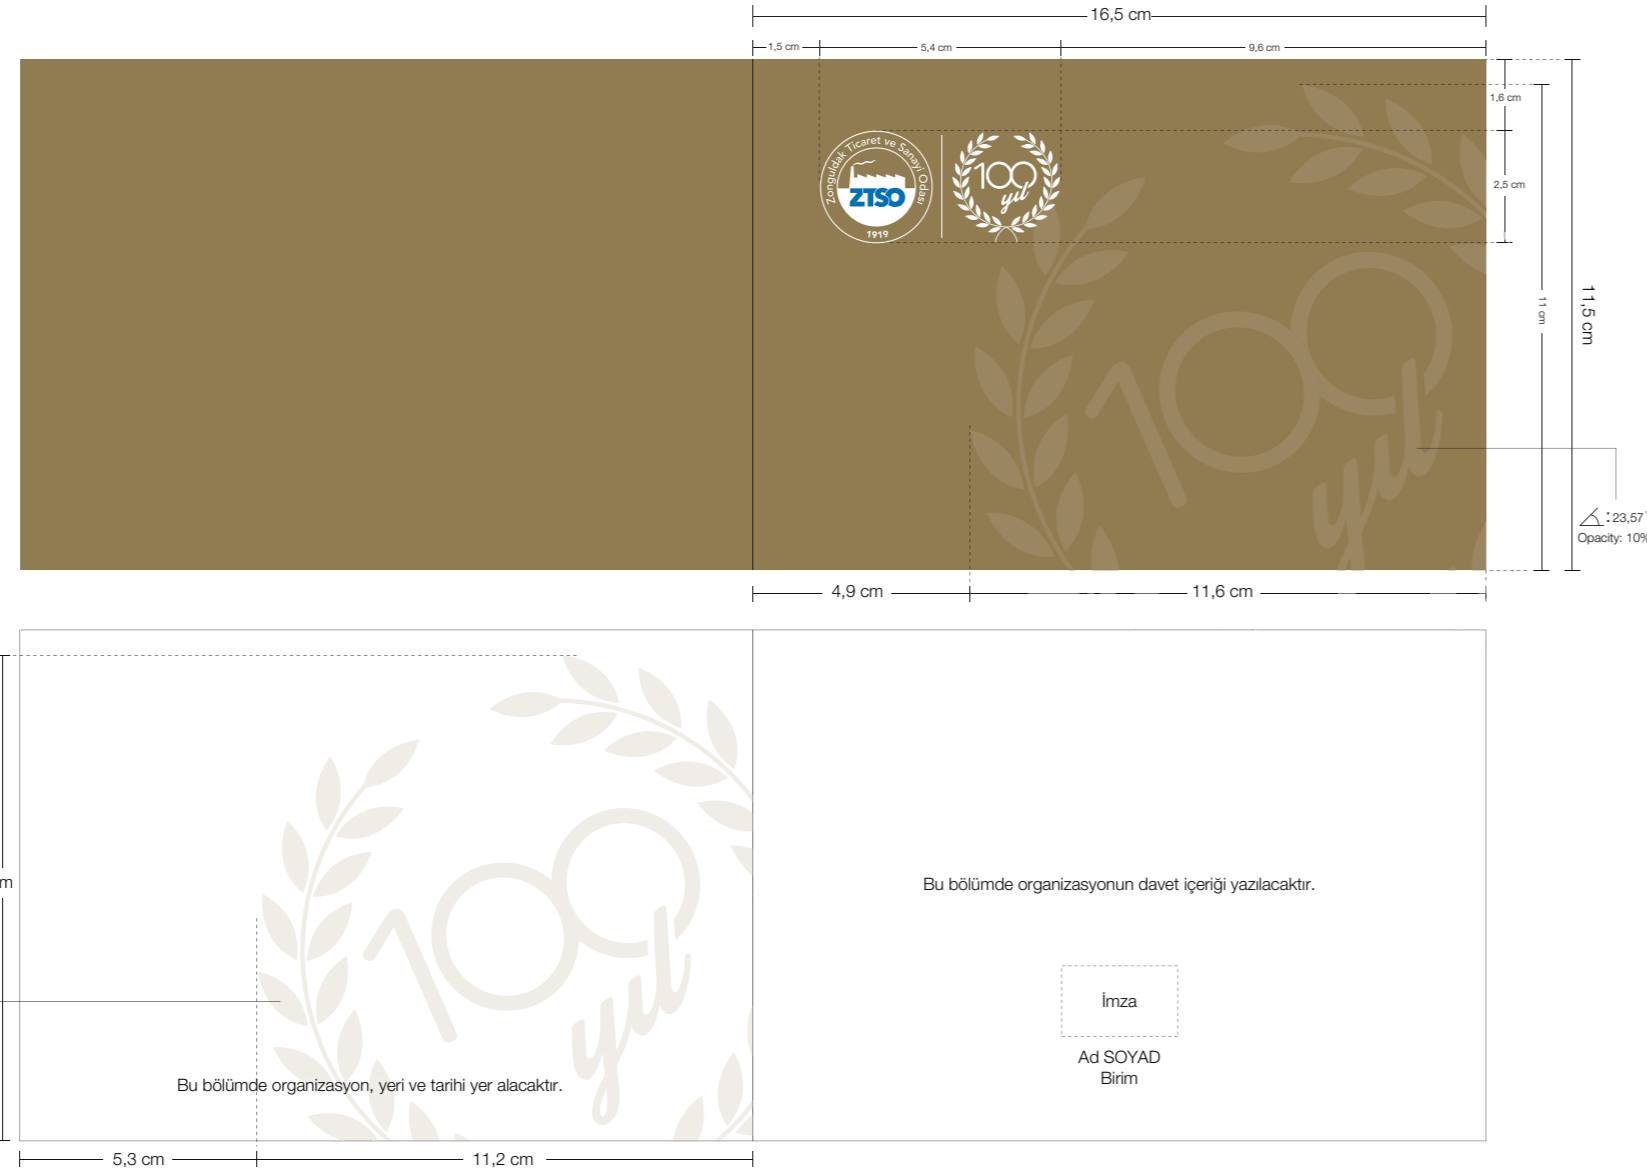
16,5 cm

1,5 cm
5,4 cm
9,6 cm

1,6 cm
2,5 cm
11 cm
11,5 cm

Zonguldak Ticaret ve Sanayi Odası
ZTSO
1919

100 yıl

:23,57
Opacity: 10%

4,9 cm
11,6 cm

m

Bu bölümde organizasyonun davet içeriği yazılacaktır.

İmza

Ad SOYAD
Birim

Bu bölümde organizasyon, yeri ve tarihi yer alacaktır.

5,3 cm
11,2 cm